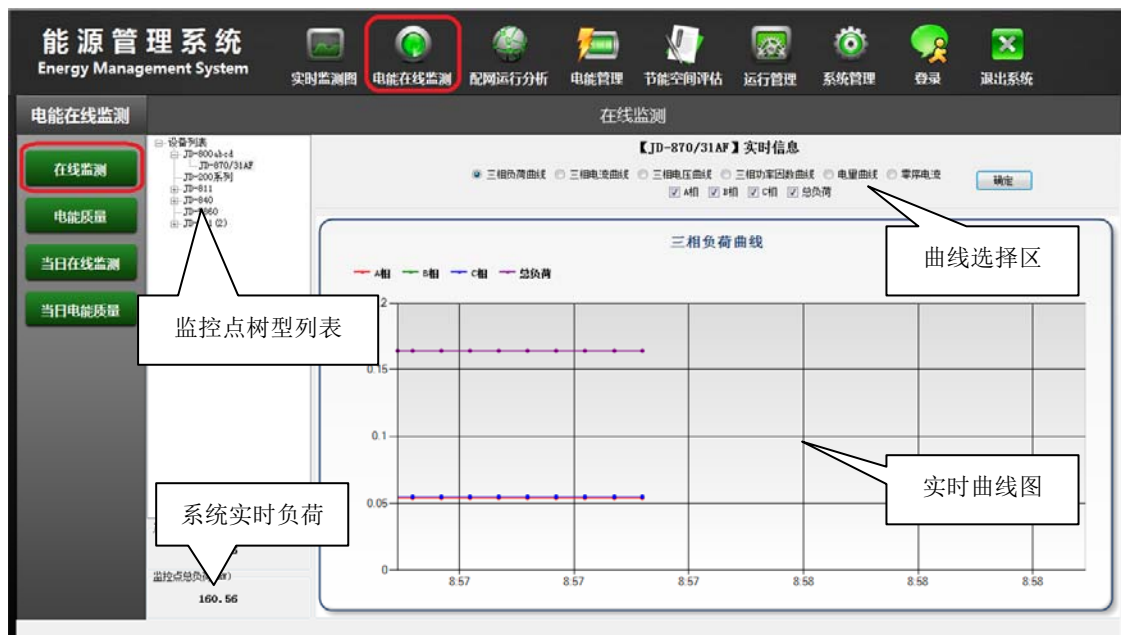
能源管理系统
Energy Management System

实时监测图 电能在线监测 配网运行分析 电能管理 节能空间评估 运行管理 系统管理 登录 退出系统

电能在线监测

在线监测

在线监测
电能质量
当日在线监测
当日电能质量

设备列表
JD-800abcd
JD-870/31AF
JD-200系列
JD-811
JD-840
JD-860
JD-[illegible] (2)

监控点树型列表

系统实时负荷

监控点总负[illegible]
160.56

【JD-870/31AF】实时信息

三相负荷曲线 三相电流曲线 三相电压曲线 三相功率因数曲线 电量曲线 零序电流 确定
A相 B相 C相 总负荷

曲线选择区

三相负荷曲线

A相 B相 C相 总负荷

0.2
0.15
0.1
0.05
0

8:57 8:57 8:57 8:58 8:58 8:58

实时曲线图